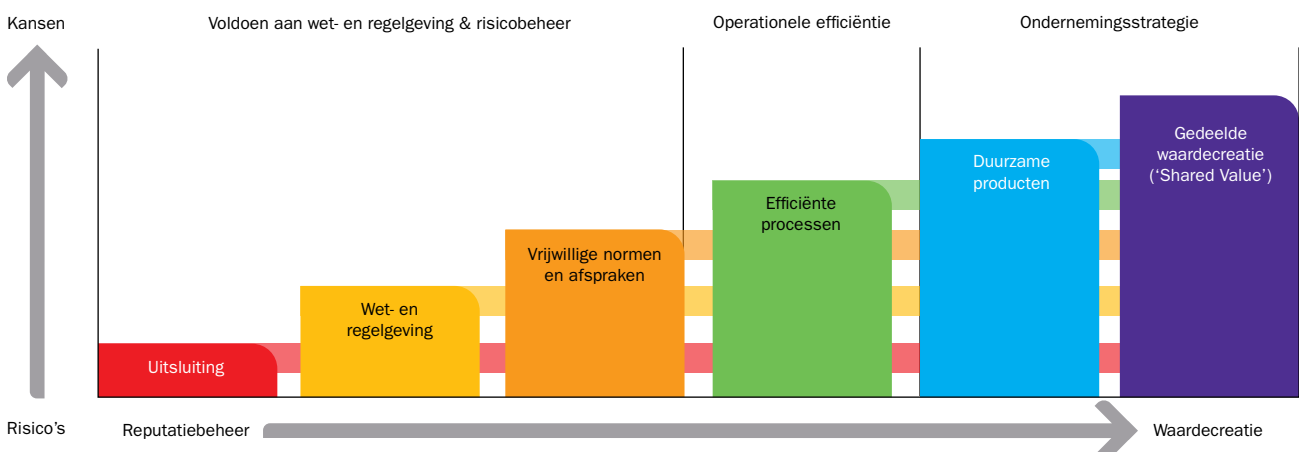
Kansen

Voldoen aan wet- en regelgeving & risicobeheer

Operationele efficiëntie

Ondernemingsstrategie

Uitsluiting

Wet- en regelgeving

Vrijwillige normen en afspraken

Efficiënte processen

Duurzame producten

Gedeelde waardecreatie ('Shared Value')

Risico's

Reputatiebeheer

Waardecreatie